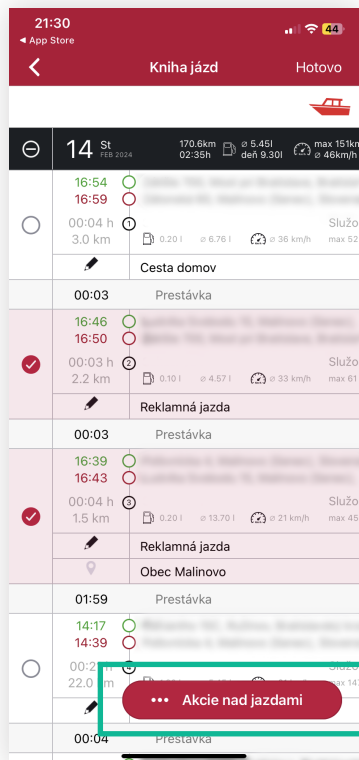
21:30
◀ App Store
44

Kniha jázd
Hotovo

14 St FEB 2024
170.6km 02:35h
⌀ 5.45l deň 9.30l
max 151km ⌀ 46km/h

16:54
16:59
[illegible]
00:04 h
3.0 km
1
0.20 l
⌀ 6.76 l
⌀ 36 km/h
Služo
max 52
Cesta domov

00:03
Prestávka

16:46
16:50
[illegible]
00:03 h
2.2 km
2
0.10 l
⌀ 4.57 l
⌀ 33 km/h
Služo
max 61
Reklamná jazda

00:03
Prestávka

16:39
16:43
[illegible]
00:04 h
1.5 km
3
0.20 l
⌀ 13.70 l
⌀ 21 km/h
Služo
max 45
Reklamná jazda
Obec Malinovo

01:59
Prestávka

14:17
14:39
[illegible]
00:2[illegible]
22.0 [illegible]
Služo
max 14
Akcie nad jazdami

00:04
Prestávka